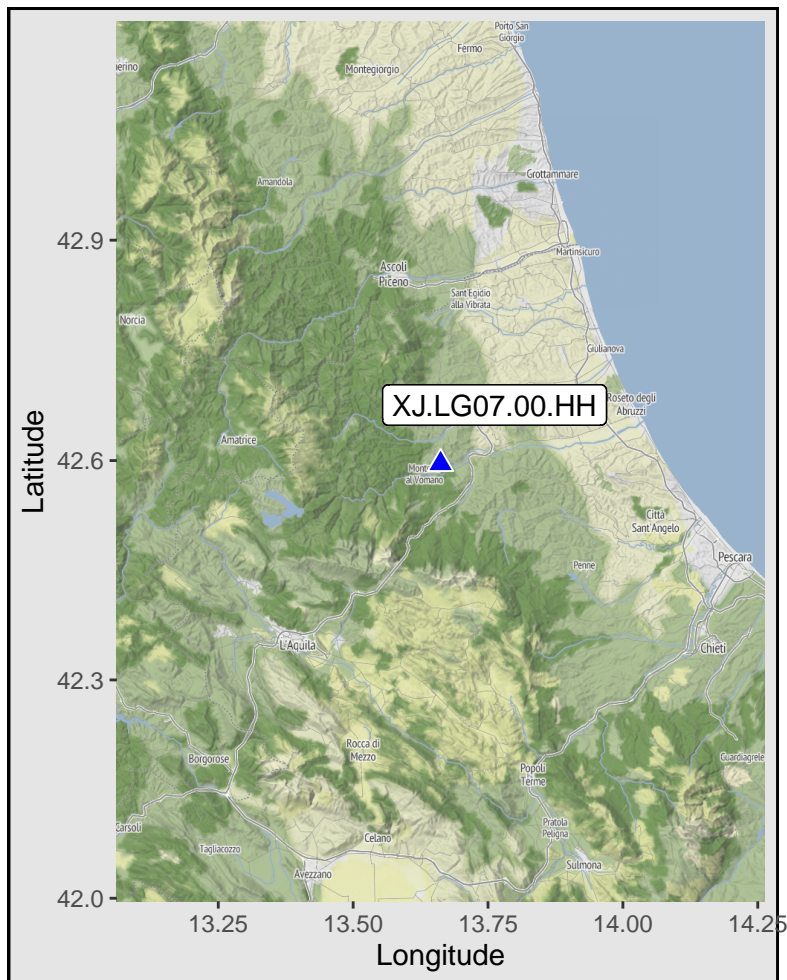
Porto San Giorgio
Fermo
erino
Montegiorgio
Amandola
Grottammare
Martinsicuro
Ascoli Piceno
Sant'Egidio alla Vibrata
Norcia
Giulianova
Roseto degli Abruzzi
XJ.LG07.00.HH
Amatrice
Montorio al Vomano
Città Sant'Angelo
Pescara
Penne
L'Aquila
Chieti
Borgorose
Rocca di Mezzo
Popoli Terme
Guardiagrele
Carsoli
Pratola Peligna
Tagliacozzo
Celano
Sulmona
Avezzano

Latitude
42.9
42.6
42.3
42.0

13.25
13.50
13.75
14.00
14.25
Longitude